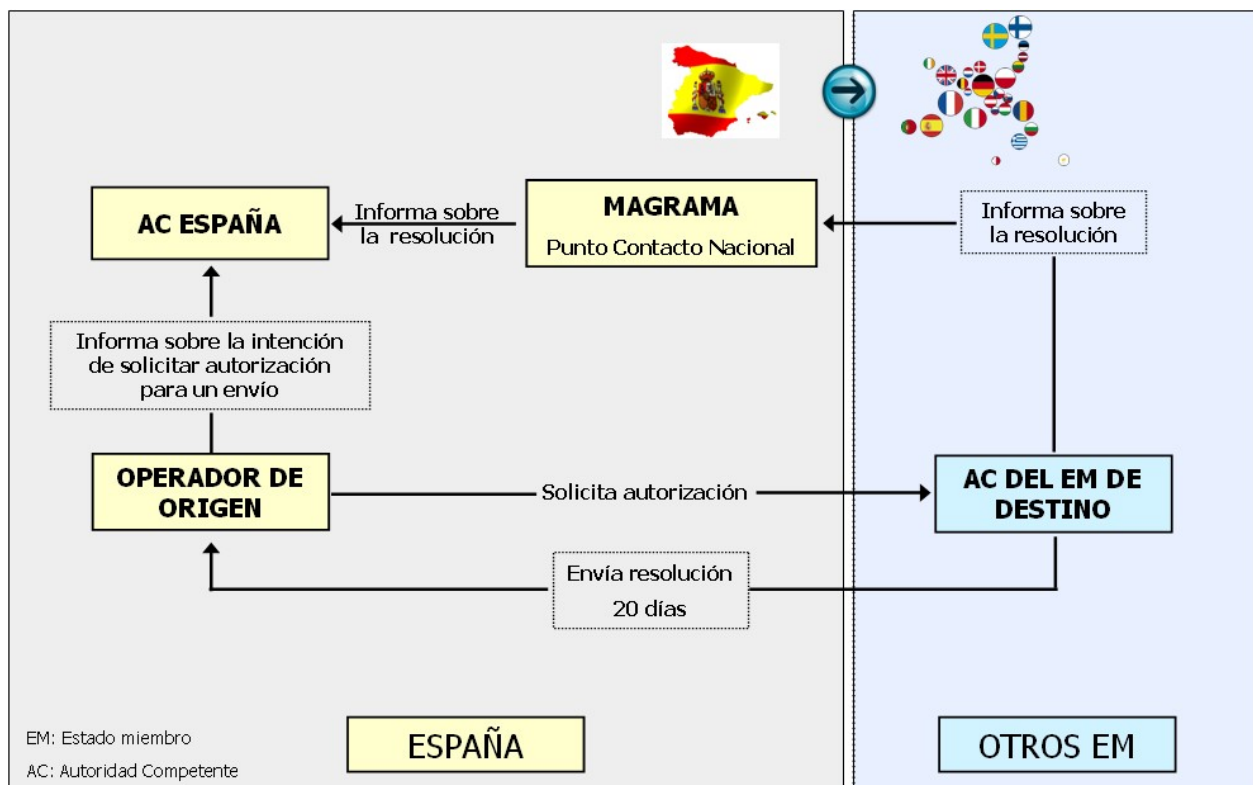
AC ESPAÑA

Informa sobre la resolución

MAGRAMA

Punto Contacto Nacional

Informa sobre la resolución

Informa sobre la intención de solicitar autorización para un envío

OPERADOR DE ORIGEN

Solicita autorización

AC DEL EM DE DESTINO

Envía resolución

20 días

EM: Estado miembro

AC: Autoridad Competente

ESPAÑA

OTROS EM